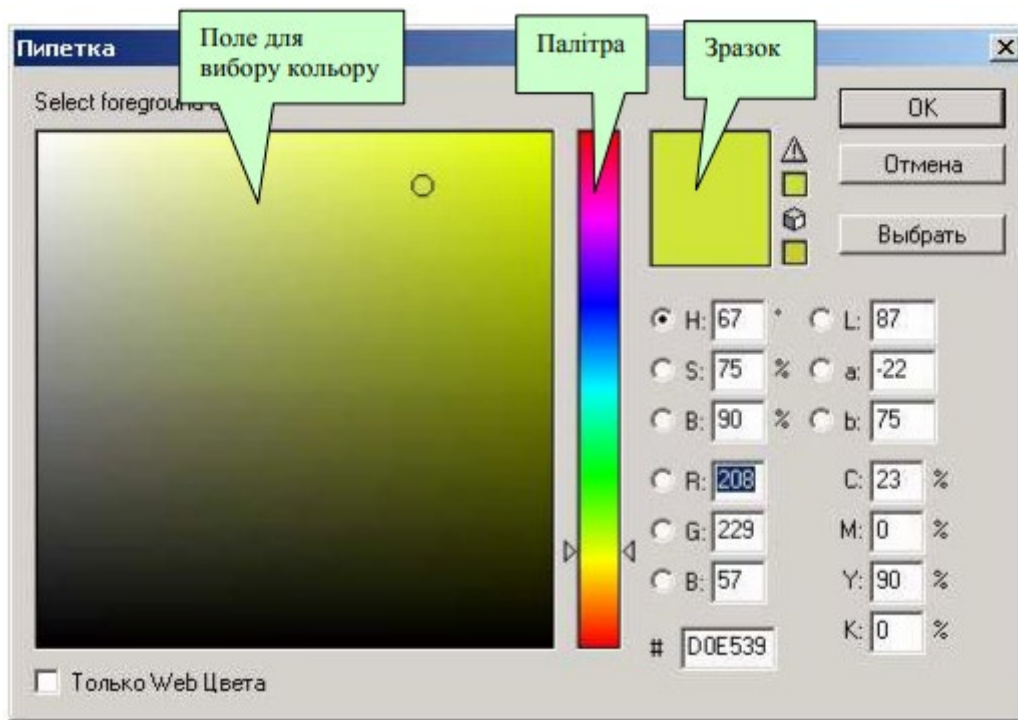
Пипетка

Поле для вибору кольору

Палітра

Зразок

×

Select foreground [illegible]

OK

Отмена

Выбрать

H: 67 °
S: 75 %
B: 90 %
L: 87
a: -22
b: 75
R: 208
G: 229
B: 57
C: 23 %
M: 0 %
Y: 90 %
K: 0 %
# D0E539

Только Web Цвета